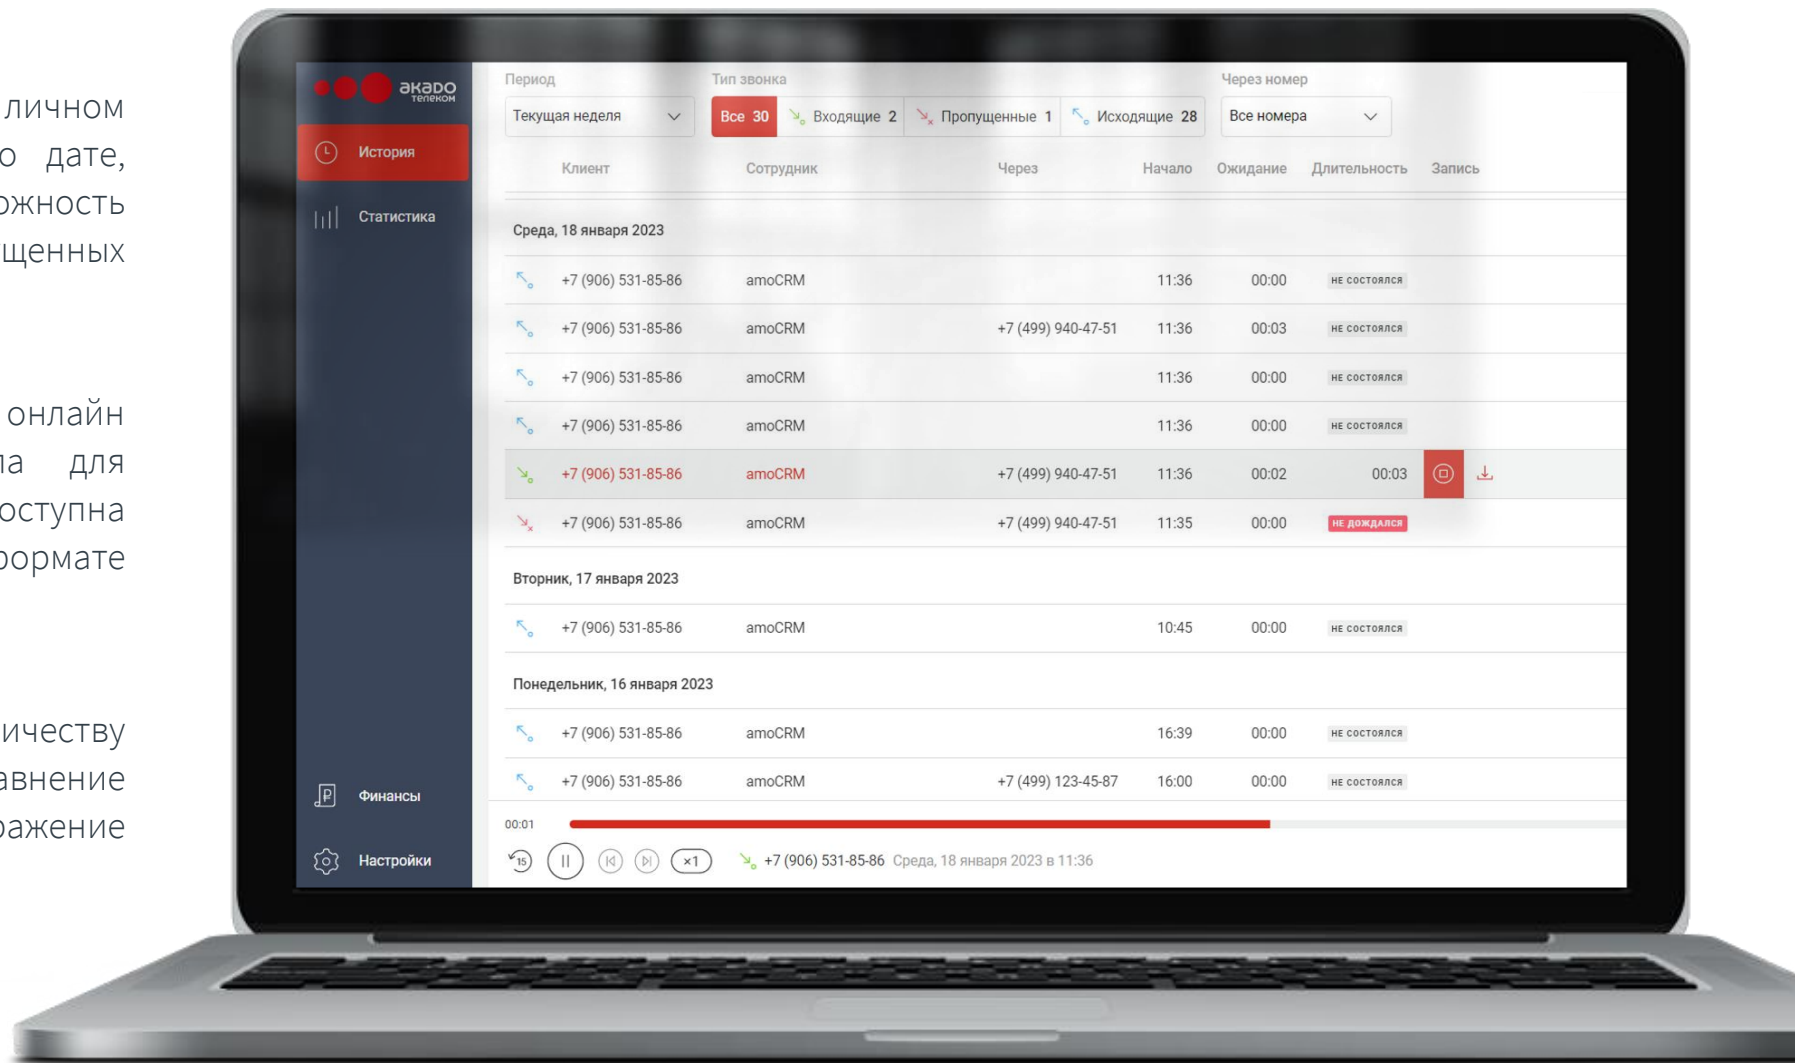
личном
о дате,
ожность
щенных

онлайн
а для
оступна
формате

ичеству
авнение
ражение

акадо телеком
История
Статистика
Финансы
Настройки

Период
Текущая неделя
Тип звонка
Все 30
Входящие 2
Пропущенные 1
Исходящие 28
Через номер
Все номера

| Клиент | Сотрудник | Через | Начало | Ожидание | Длительность | Запись |
|---|---|---|---|---|---|---|
| Среда, 18 января 2023 | | | | | | |
| +7 (906) 531-85-86 | amoCRM | | 11:36 | 00:00 | НЕ СОСТОЯЛСЯ | |
| +7 (906) 531-85-86 | amoCRM | +7 (499) 940-47-51 | 11:36 | 00:03 | НЕ СОСТОЯЛСЯ | |
| +7 (906) 531-85-86 | amoCRM | | 11:36 | 00:00 | НЕ СОСТОЯЛСЯ | |
| +7 (906) 531-85-86 | amoCRM | | 11:36 | 00:00 | НЕ СОСТОЯЛСЯ | |
| +7 (906) 531-85-86 | amoCRM | +7 (499) 940-47-51 | 11:36 | 00:02 | 00:03 | |
| +7 (906) 531-85-86 | amoCRM | +7 (499) 940-47-51 | 11:35 | 00:00 | НЕ ДОЖДАЛСЯ | |
| Вторник, 17 января 2023 | | | | | | |
| +7 (906) 531-85-86 | amoCRM | | 10:45 | 00:00 | НЕ СОСТОЯЛСЯ | |
| Понедельник, 16 января 2023 | | | | | | |
| +7 (906) 531-85-86 | amoCRM | | 16:39 | 00:00 | НЕ СОСТОЯЛСЯ | |
| +7 (906) 531-85-86 | amoCRM | +7 (499) 123-45-87 | 16:00 | 00:00 | НЕ СОСТОЯЛСЯ | |

00:01
15 ×1 +7 (906) 531-85-86 Среда, 18 января 2023 в 11:36